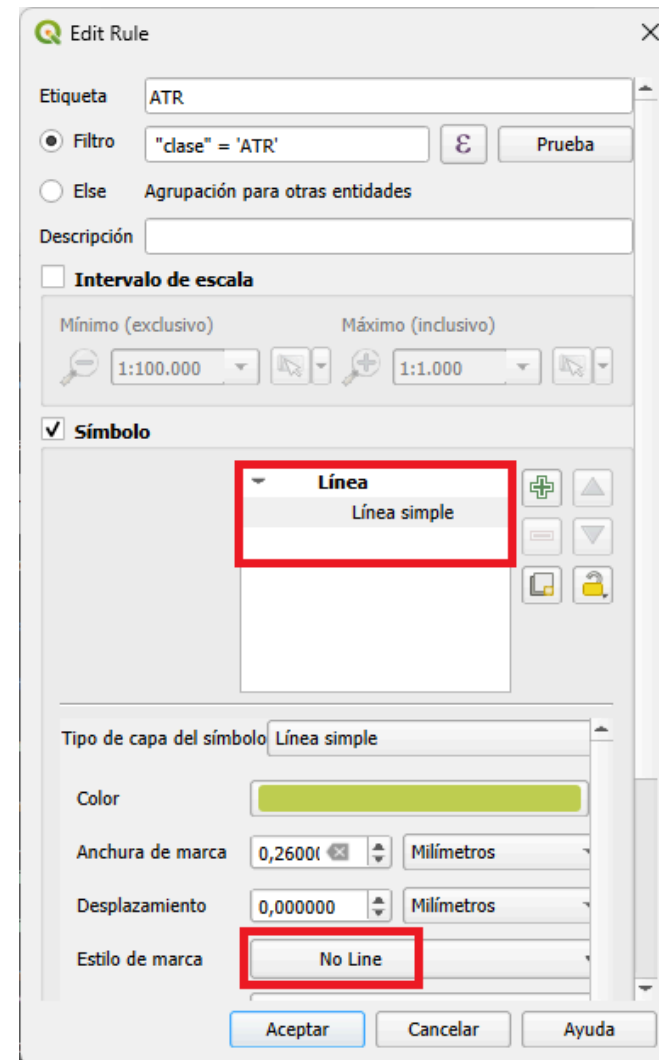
Edit Rule

Etiqueta ATR

Filtro "clase" = 'ATR' ε Prueba

Else Agrupación para otras entidades

Descripción

Intervalo de escala

Mínimo (exclusivo) Máximo (inclusivo)

1:100.000 1:1.000

Símbolo

Línea
Línea simple

Tipo de capa del símbolo Línea simple

Color

Anchura de marca 0,26000 Milímetros

Desplazamiento 0,000000 Milímetros

Estilo de marca No Line

Aceptar Cancelar Ayuda